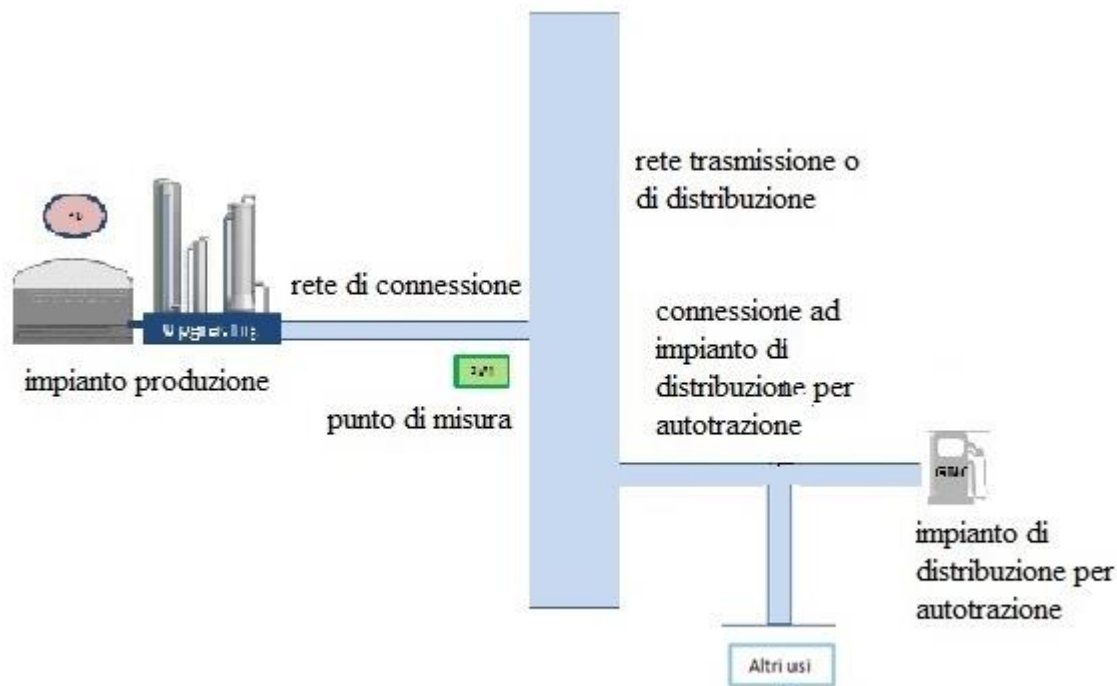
rete trasmissione o di distribuzione

rete di connessione

Upgrading

connessione ad impianto di distribuzione per autotrazione

impianto produzione

punto di misura

impianto di distribuzione per autotrazione

Altri usi